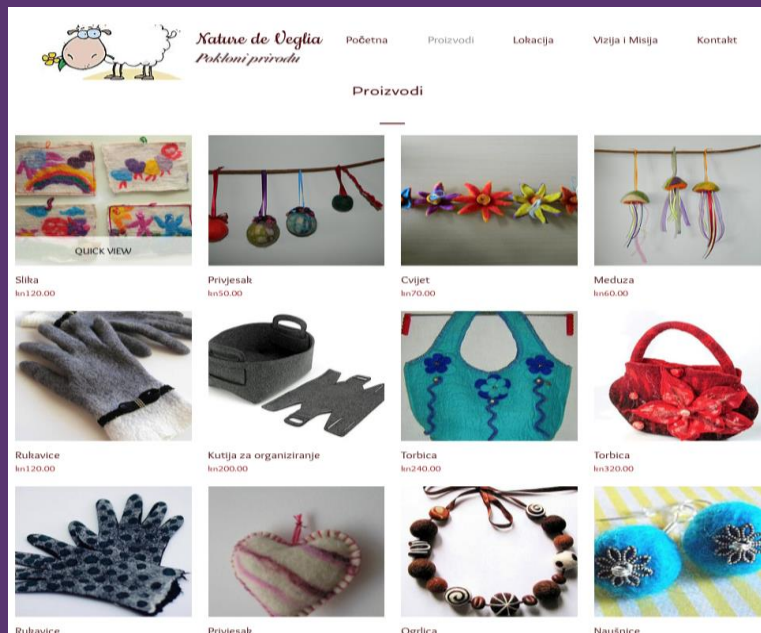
Nature de Veglia
Pokloni prirodu

Početna Proizvodi Lokacija Vizija i Misija Kontakt

Proizvodi

QUICK VIEW

Slika
kn120.00

Privjesak
kn50.00

Cvijet
kn70.00

Meduza
kn60.00

Rukavice
kn120.00

Kutija za organiziranje
kn200.00

Torbica
kn240.00

Torbica
kn320.00

Rukavice

Privjesak

Ogrlica

Naušnice